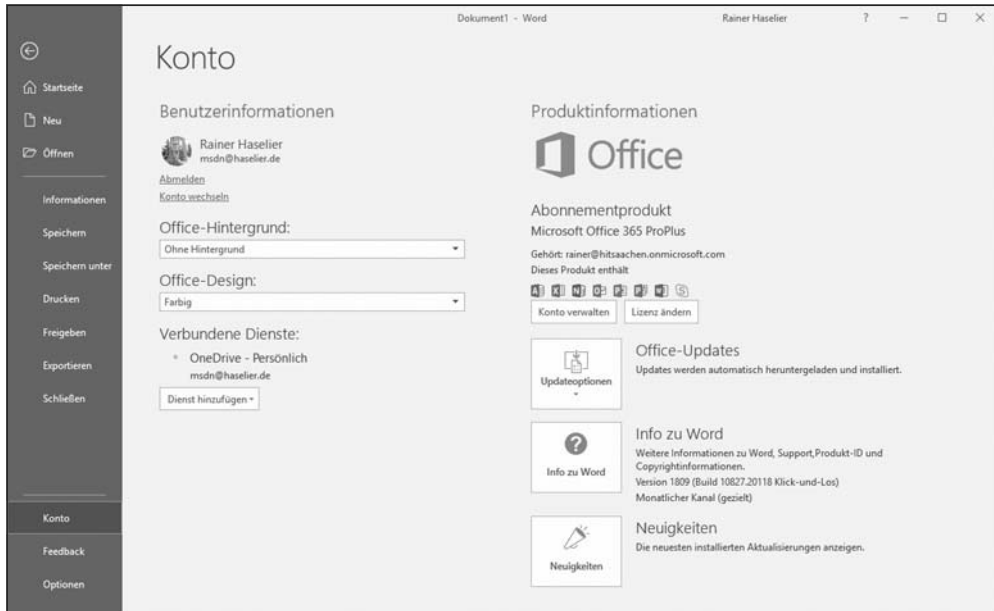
Dokument1 - Word

Rainer Haselier

?

Startseite

Neu

Öffnen

Informationen

Speichern

Speichern unter

Drucken

Freigeben

Exportieren

Schließen

Konto

Feedback

Optionen

Konto

Benutzerinformationen

Rainer Haselier
msdn@haselier.de

Abmelden

Konto wechseln

Office-Hintergrund:

Ohne Hintergrund

Office-Design:

Farbig

Verbundene Dienste:

OneDrive - Persönlich
msdn@haselier.de

Dienst hinzufügen

Produktinformationen

Office

Abonnementprodukt

Microsoft Office 365 ProPlus

Gehört: rainer@hitsaachen.onmicrosoft.com

Dieses Produkt enthält

Konto verwalten

Lizenz ändern

Updateoptionen

Office-Updates

Updates werden automatisch heruntergeladen und installiert.

Info zu Word

Info zu Word

Weitere Informationen zu Word, Support,Produkt-ID und Copyrightinformationen.

Version 1809 (Build 10827.20118 Klick-und-Los)

Monatlicher Kanal (gezielt)

Neuigkeiten

Neuigkeiten

Die neuesten installierten Aktualisierungen anzeigen.